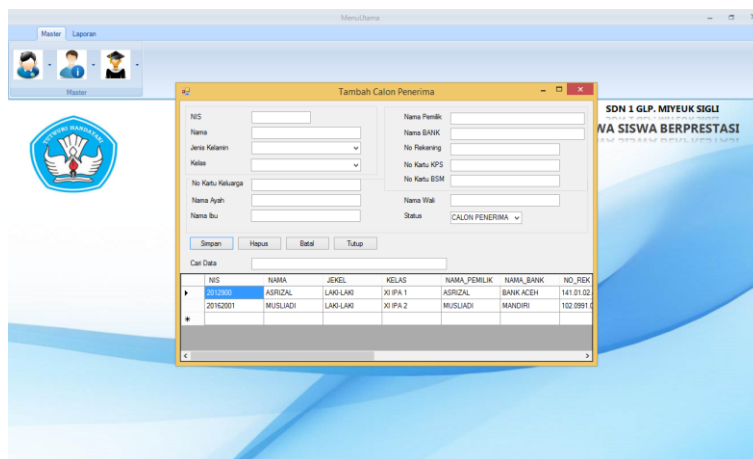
MenuUtama

Master Laporan

Master

TUT WURI HANDAYANI

SDN 1 GLP. MIYEUK SIGLI

WA SISWA BERPRESTASI

Tambah Calon Penerima

NIS

Nama

Jenis Kelamin

Kelas

No Kartu Keluarga

Nama Ayah

Nama Ibu

Nama Pemilik

Nama BANK

No Rekening

No Kartu KPS

No Kartu BSM

Nama Wali

Status CALON PENERIMA

Simpan Hapus Batal Tutup

Cari Data

| | NIS | NAMA | JEKEL | KELAS | NAMA_PEMILIK | NAMA_BANK | NO_REK |
|---|---|---|---|---|---|---|---|
| ▸ | 2012900 | ASRIZAL | LAKI-LAKI | XI IPA 1 | ASRIZAL | BANK ACEH | 141.01.02. |
| | 20162001 | MUSLIADI | LAKI-LAKI | XI IPA 2 | MUSLIADI | MANDIRI | 102.0991.0 |
| * | | | | | | | |